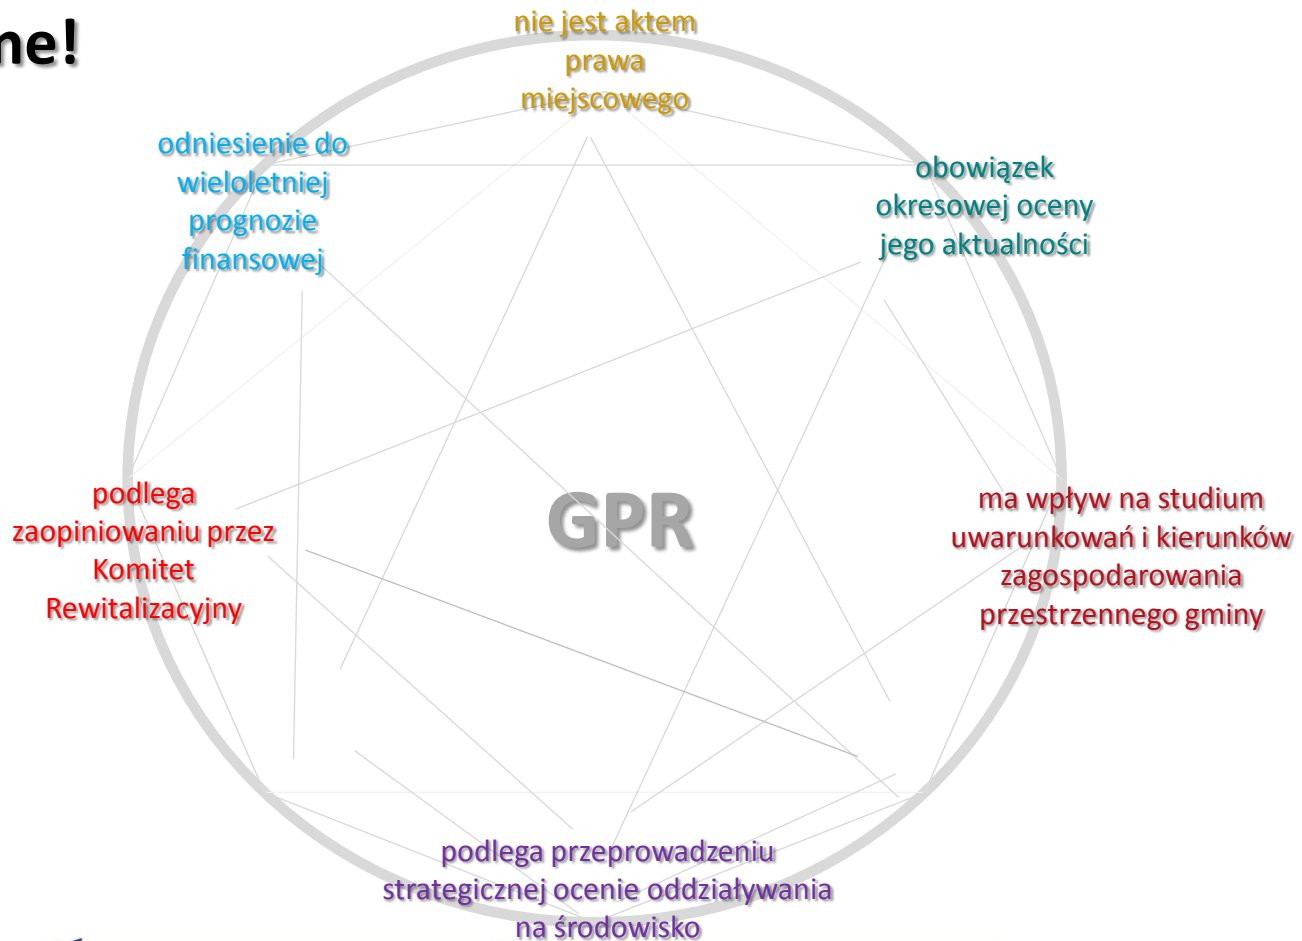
ne!

nie jest aktem prawa miejscowego

odniesienie do wieloletniej prognozie finansowej

obowiązek okresowej oceny jego aktualności

GPR

podlega zaopiniowaniu przez Komitet Rewitalizacyjny

ma wpływ na studium uwarunkowań i kierunków zagospodarowania przestrzennego gminy

podlega przeprowadzeniu strategicznej ocenie oddziaływania na środowisko